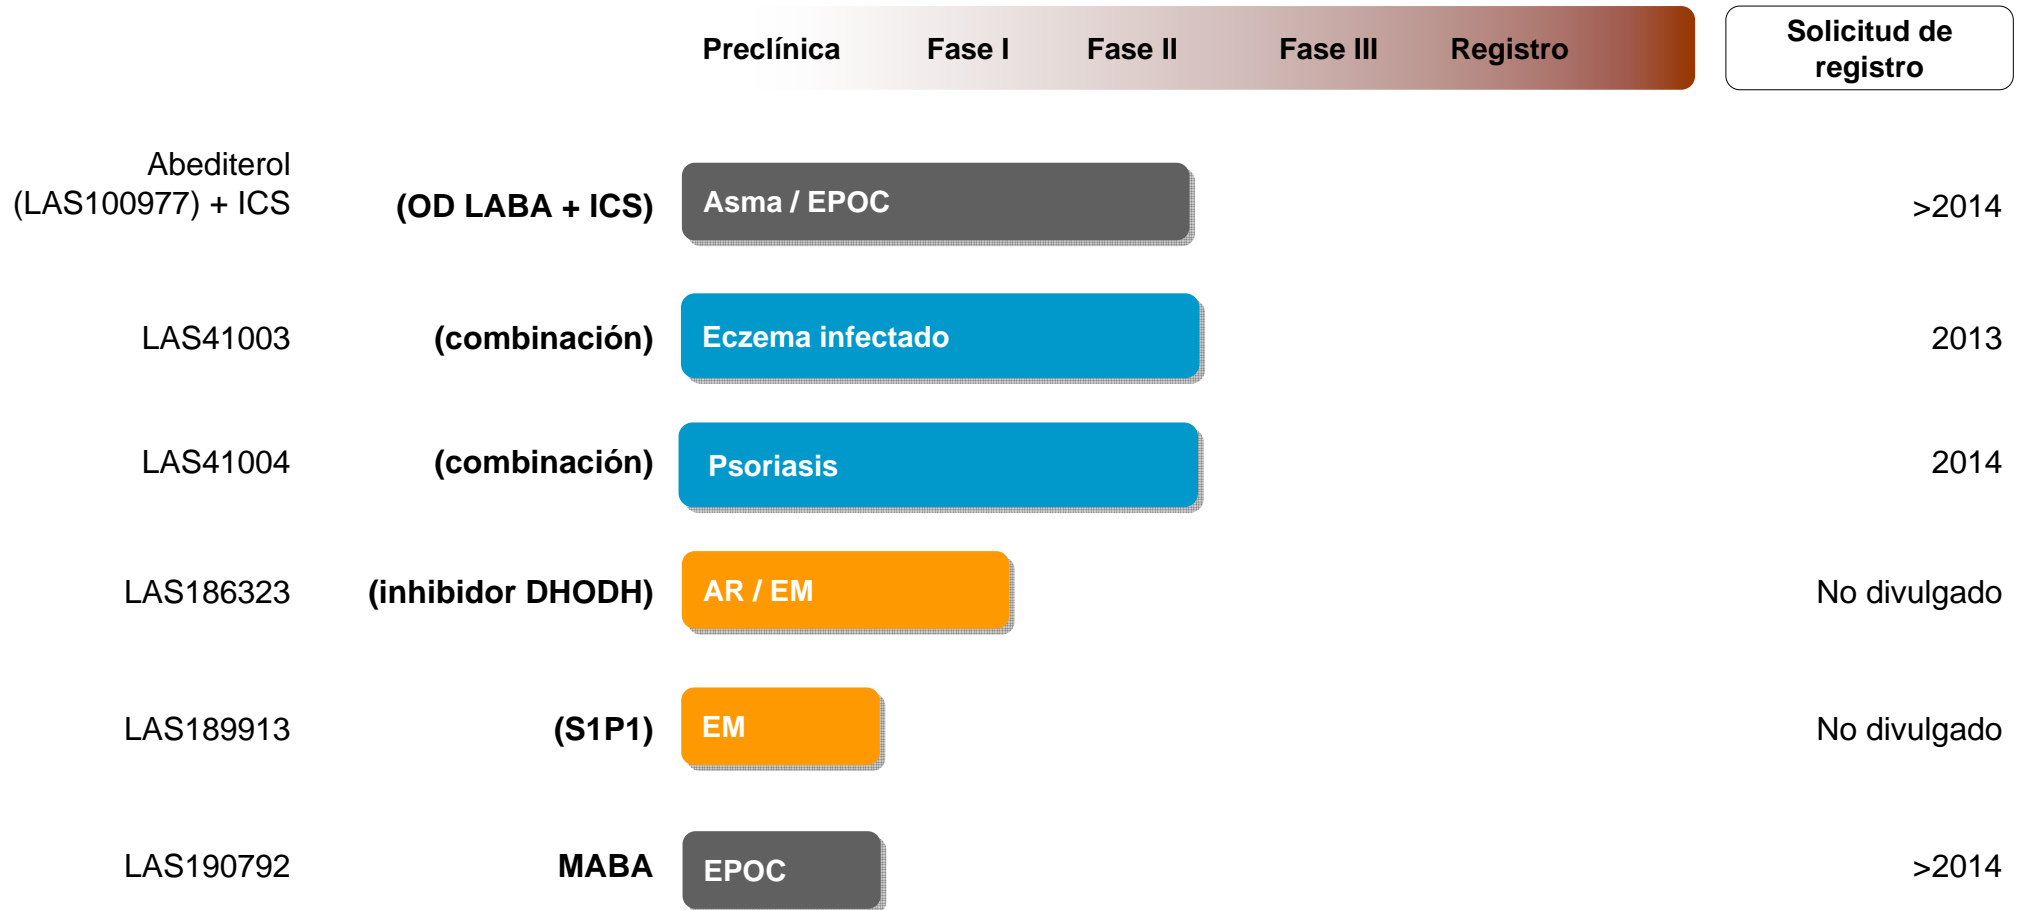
| | | Preclínica Fase I Fase II Fase III Registro | Solicitud de registro |
|---|---|---|---|
| Abediterol (LAS100977) + ICS | (OD LABA + ICS) | Asma / EPOC | >2014 |
| LAS41003 | (combinación) | Eczema infectado | 2013 |
| LAS41004 | (combinación) | Psoriasis | 2014 |
| LAS186323 | (inhibidor DHODH) | AR / EM | No divulgado |
| LAS189913 | (S1P1) | EM | No divulgado |
| LAS190792 | MABA | EPOC | >2014 |